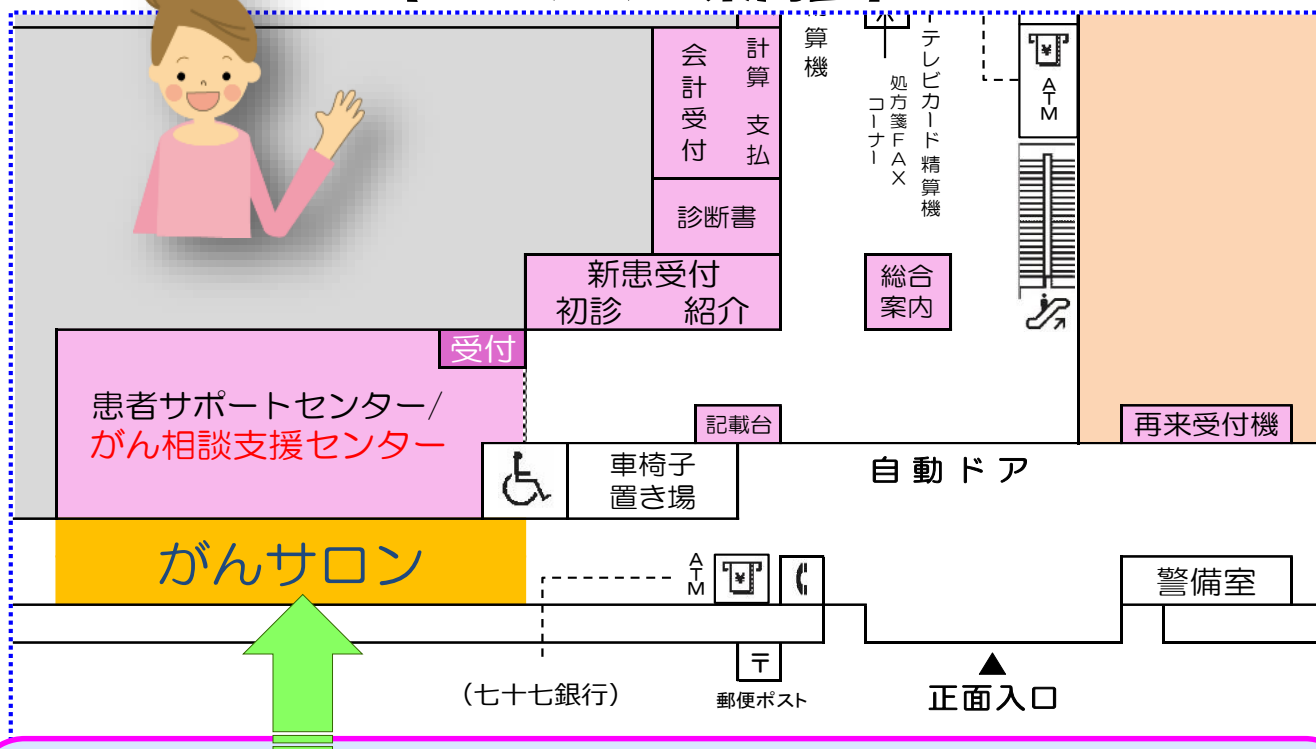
会計受付

計算 支払

算機

処方箋FAXコーナー

テレビカード精算機

ATM

診断書

新患受付
初診 紹介

総合案内

受付

患者サポートセンター/
がん相談支援センター

記載台

再来受付機

車椅子
置き場

自動ドア

がんサロン

ATM

警備室

(七十七銀行)

〒

郵便ポスト

▲
正面入口